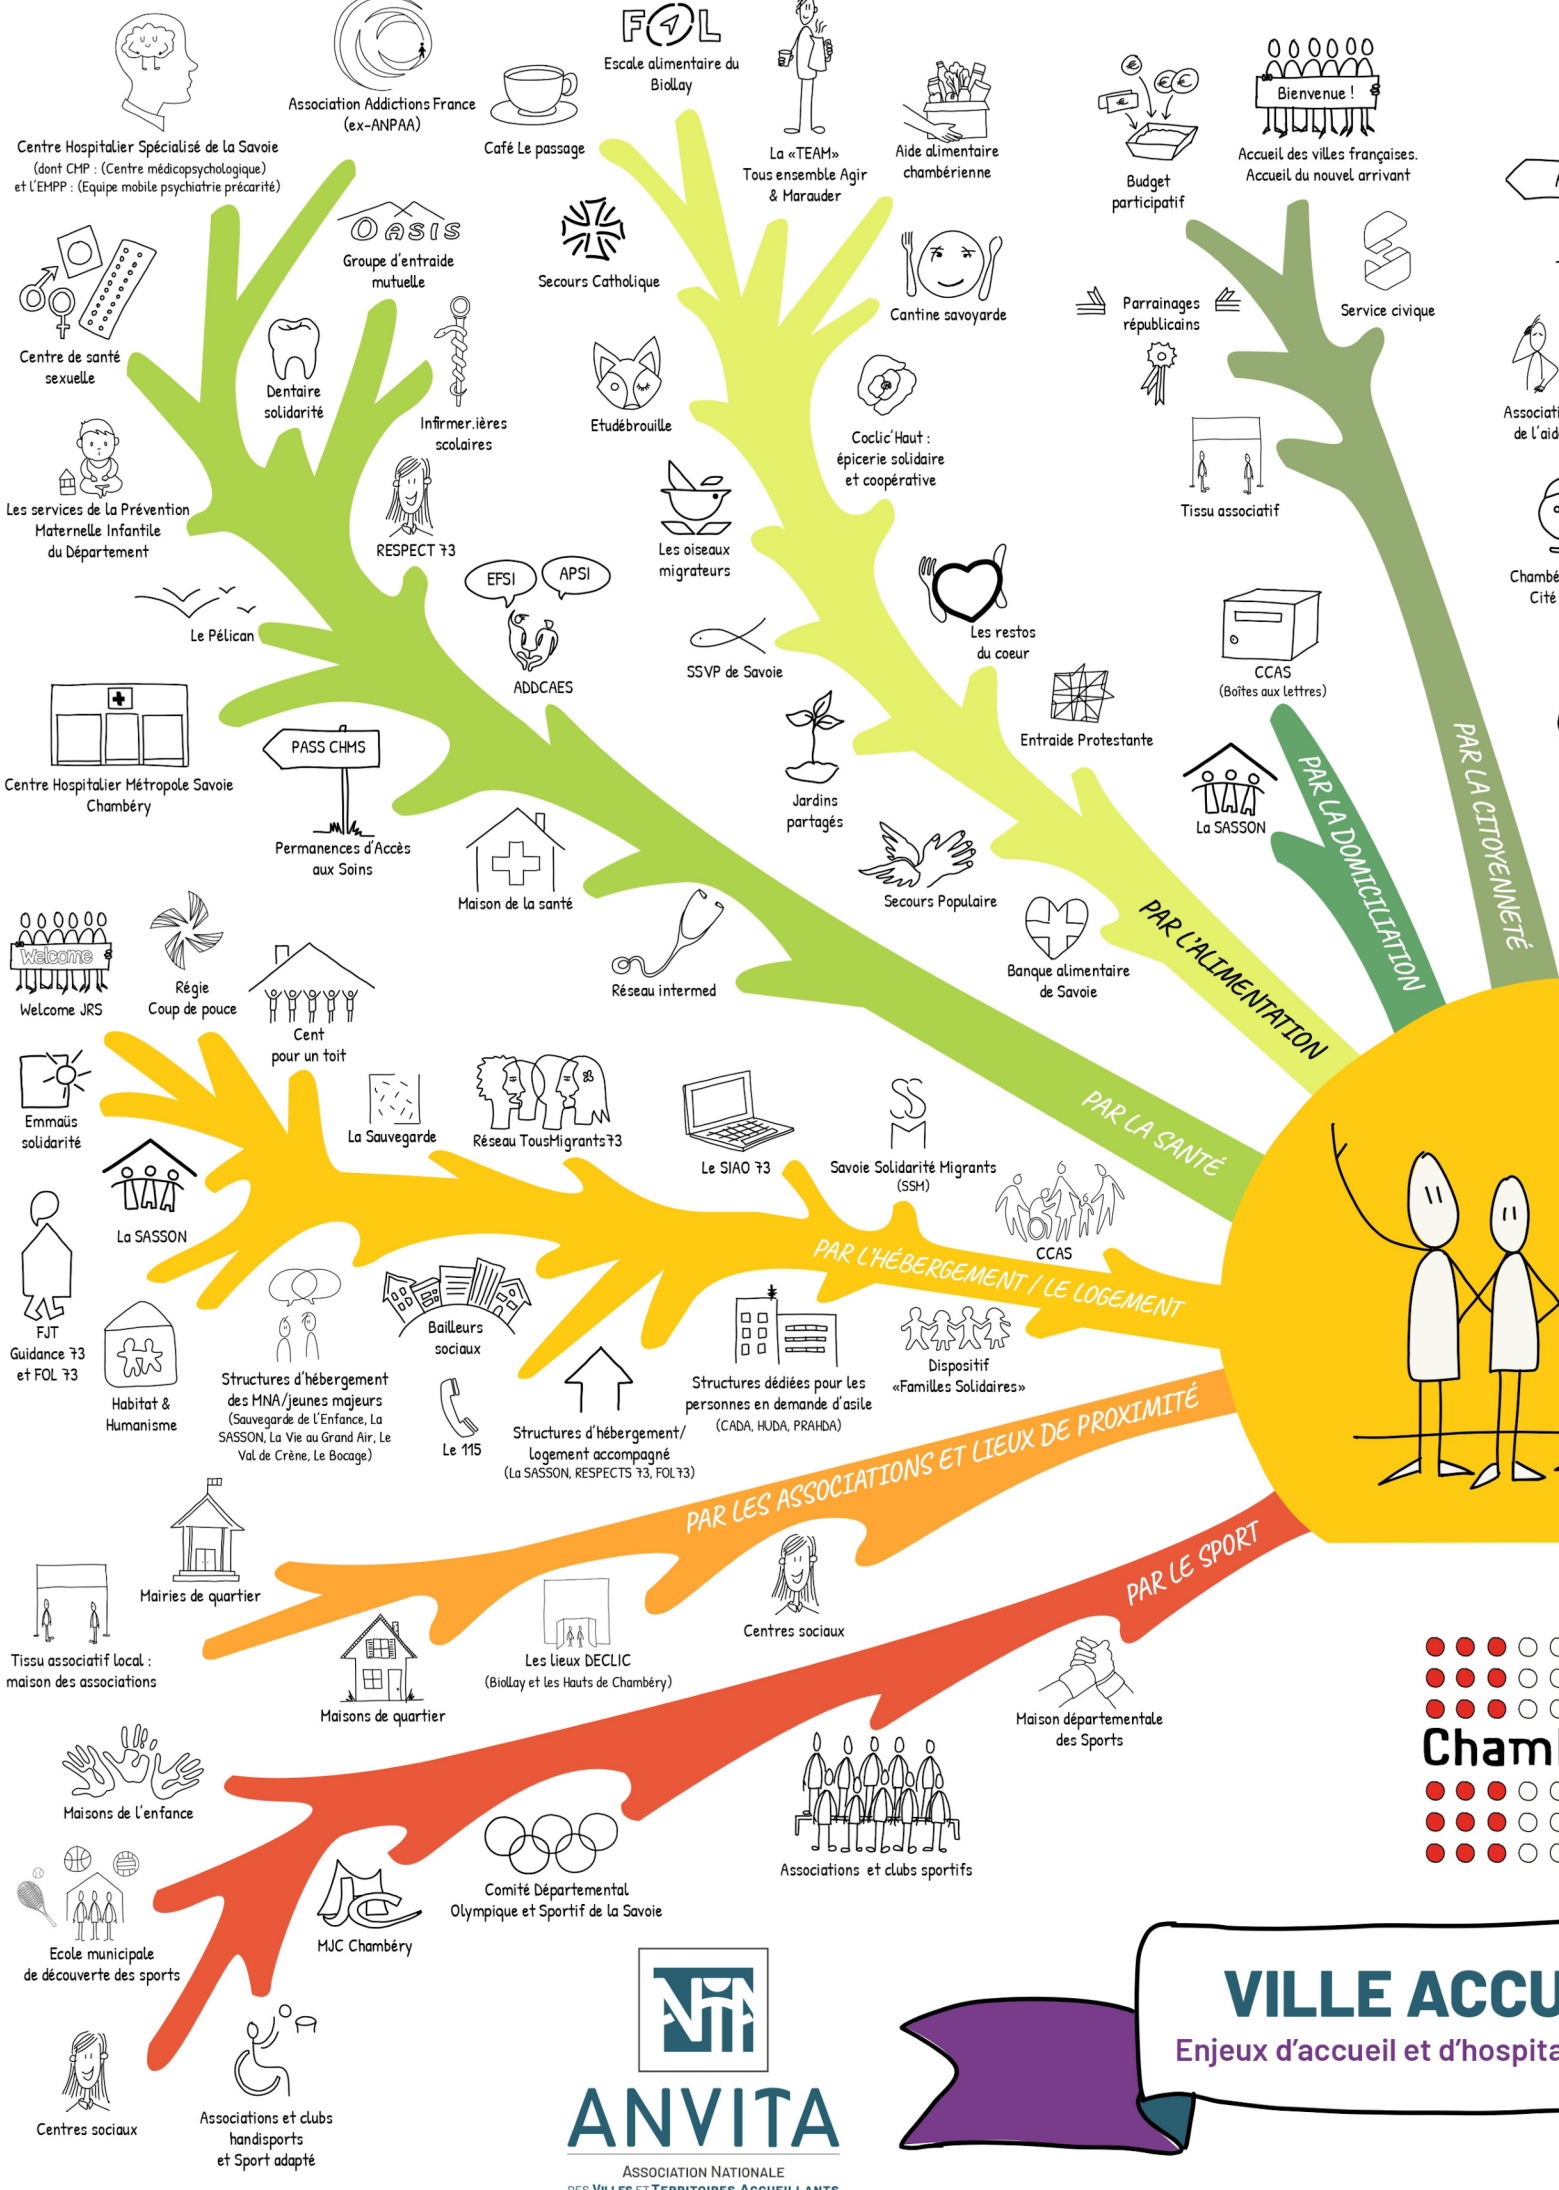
Centre Hospitalier Spécialisé de la Savoie
(dont CMP : (Centre médicopsychologique)
et l'EMPP : (Equipe mobile psychiatrie précarité)

Association Addictions France
(ex-ANPAA)

Café Le passage

F(⊲)L
Escale alimentaire du Biollay

La «TEAM»
Tous ensemble Agir
& Marauder

Aide alimentaire chambérienne

Budget participatif

Bienvenue !
Accueil des villes françaises.
Accueil du nouvel arrivant

OASIS
Groupe d'entraide mutuelle

Secours Catholique

Cantine savoyarde

Parrainages républicains

Service civique

Centre de santé sexuelle

Dentaire solidarité

Infirmer.ières scolaires

Etudébrouille

Coclic'Haut :
épicerie solidaire
et coopérative

Associati
de l'aid

Tissu associatif

Les services de la Prévention Maternelle Infantile du Département

RESPECT 73

Les oiseaux migrateurs

Chambé
Cité

EFSI
APSI
ADDCAES

Le Pélican

SSVP de Savoie

Les restos du coeur

CCAS
(Boîtes aux lettres)

Entraide Protestante

Centre Hospitalier Métropole Savoie Chambéry

PASS CHMS
Permanences d'Accès aux Soins

Jardins partagés

La SASSON

PAR LA DOMICILIATION

PAR LA CITOYENNETÉ

Maison de la santé

Secours Populaire

Welcome
Welcome JRS

Régie Coup de pouce

Cent pour un toit

Réseau intermed

Banque alimentaire de Savoie

PAR L'ALIMENTATION

Emmaüs solidarité

La Sauvegarde

Réseau TousMigrants73

Le SIAO 73

Savoie Solidarité Migrants
(SSM)

PAR LA SANTÉ

La SASSON

CCAS

FJT Guidance 73 et FOL 73

PAR L'HÉBERGEMENT / LE LOGEMENT

Habitat & Humanisme

Structures d'hébergement des MNA/jeunes majeurs
(Sauvegarde de l'Enfance, La SASSON, La Vie au Grand Air, Le Val de Crène, Le Bocage)

Bailleurs sociaux

Le 115

Structures d'hébergement/ logement accompagné
(La SASSON, RESPECTS 73, FOL73)

Structures dédiées pour les personnes en demande d'asile
(CADA, HUDA, PRAHDA)

Dispositif «Familles Solidaires»

PAR LES ASSOCIATIONS ET LIEUX DE PROXIMITÉ

Mairies de quartier

Tissu associatif local : maison des associations

Maisons de quartier

Les lieux DECLIC
(Biollay et les Hauts de Chambéry)

Centres sociaux

PAR LE SPORT

Maison départementale des Sports

Cham

Maisons de l'enfance

Associations et clubs sportifs

Ecole municipale de découverte des sports

MJC Chambéry

Comité Départemental Olympique et Sportif de la Savoie

VILLE ACCU
Enjeux d'accueil et d'hospita

Centres sociaux

Associations et clubs handisports et Sport adapté

ANVITA
ASSOCIATION NATIONALE
DES VILLES ET TERRITOIRES ACCUEILLANTS